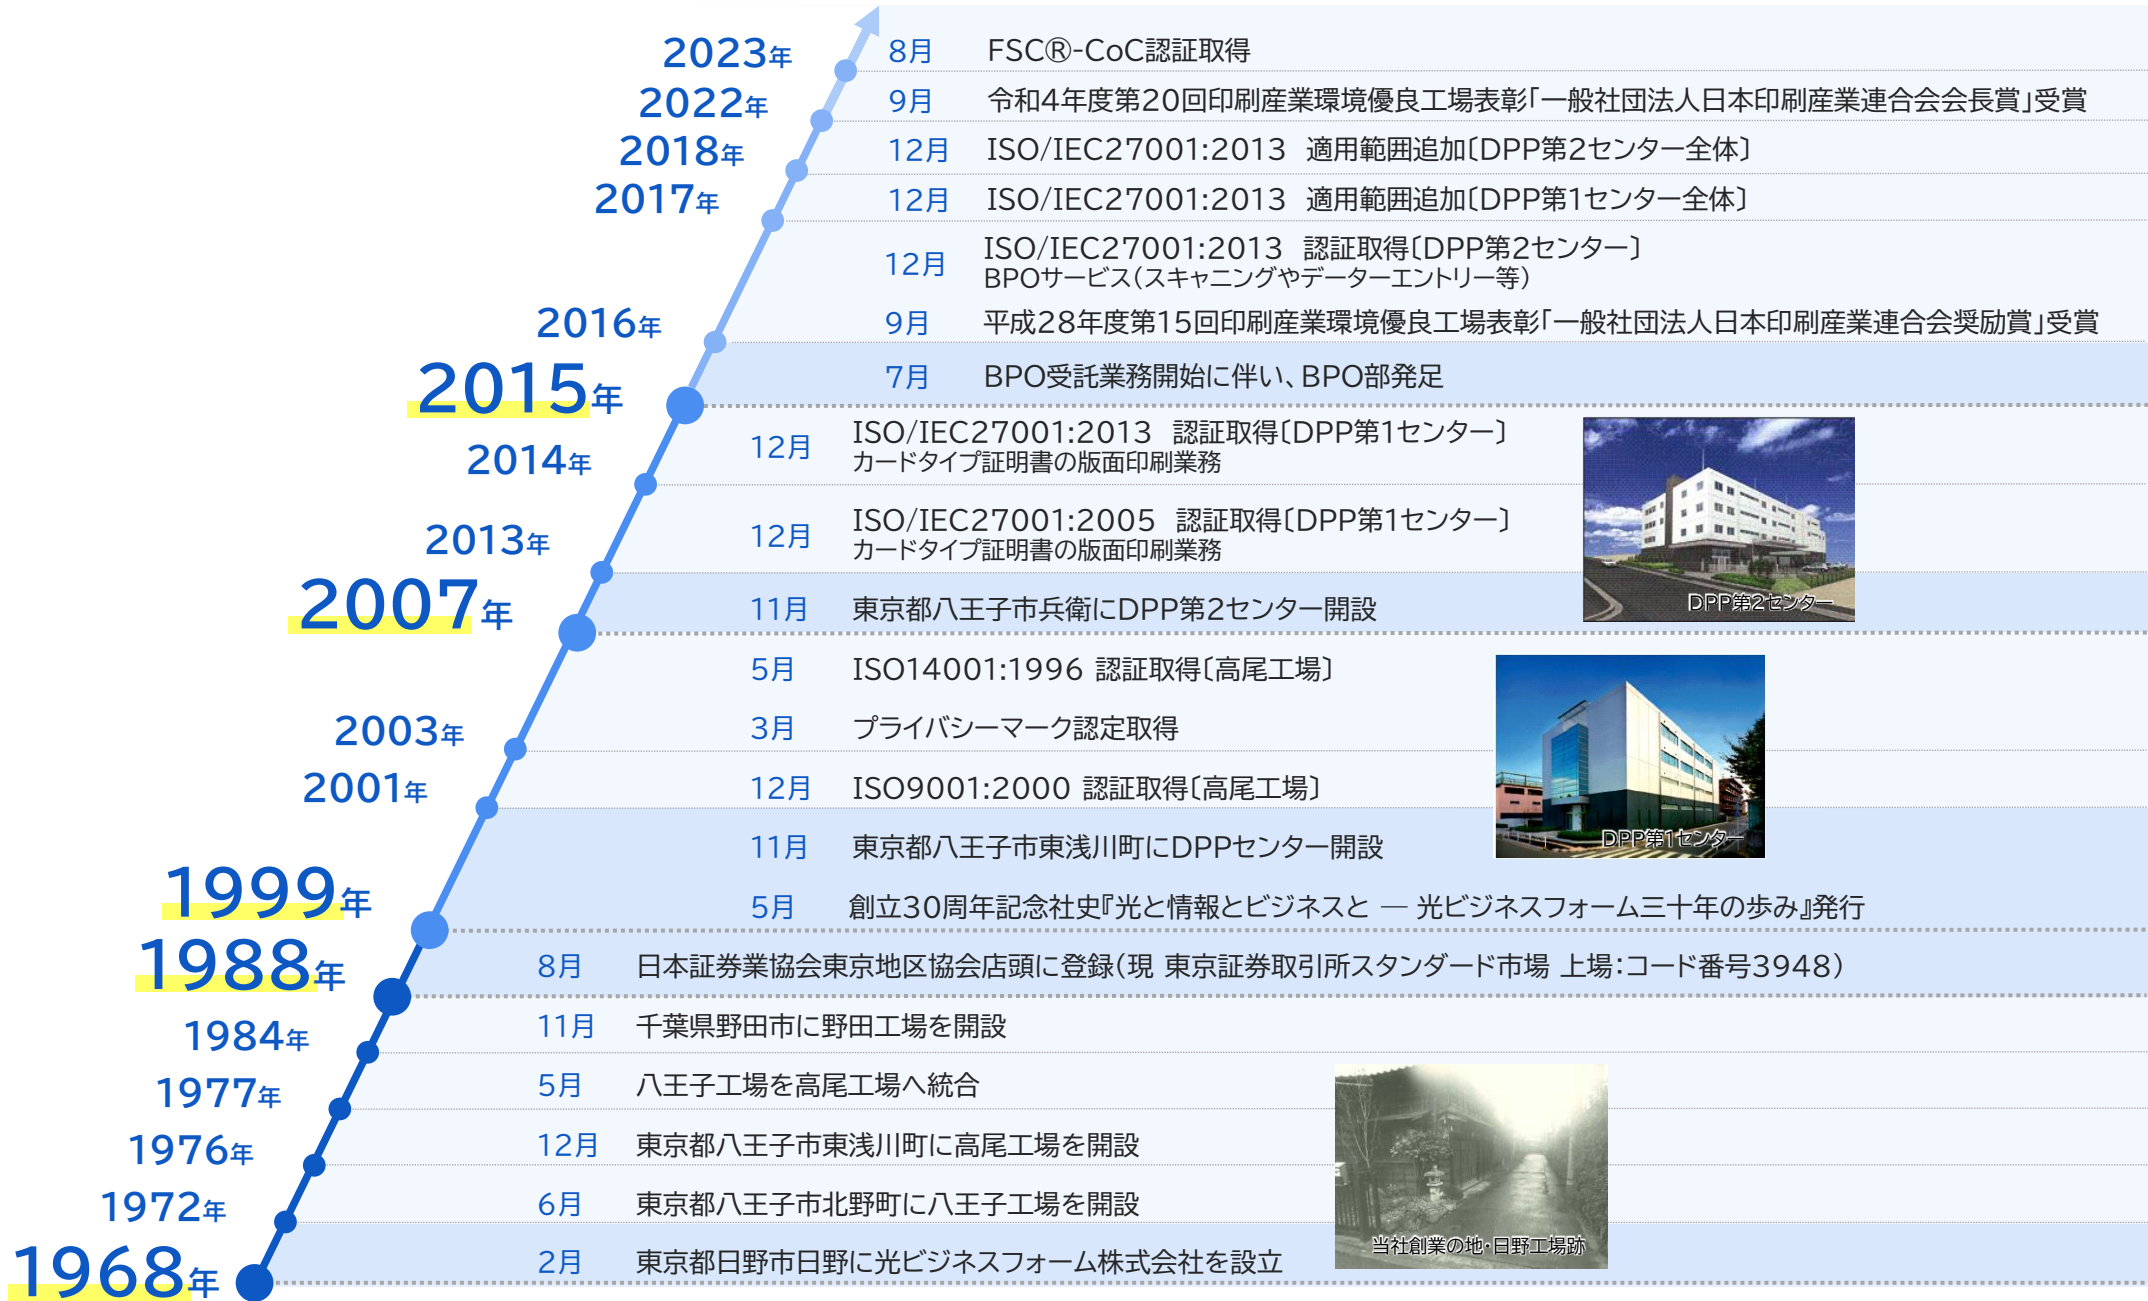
2023年 8月 FSC®-CoC認証取得

2022年 9月 令和4年度第20回印刷産業環境優良工場表彰「一般社団法人日本印刷産業連合会会長賞」受賞

2018年 12月 ISO/IEC27001:2013 適用範囲追加〔DPP第2センター全体〕

2017年 12月 ISO/IEC27001:2013 適用範囲追加〔DPP第1センター全体〕

12月 ISO/IEC27001:2013 認証取得〔DPP第2センター〕 BPOサービス(スキャニングやデーターエントリー等)

2016年 9月 平成28年度第15回印刷産業環境優良工場表彰「一般社団法人日本印刷産業連合会奨励賞」受賞

2015年 7月 BPO受託業務開始に伴い、BPO部発足

2014年 12月 ISO/IEC27001:2013 認証取得〔DPP第1センター〕 カードタイプ証明書の版面印刷業務

2013年 12月 ISO/IEC27001:2005 認証取得〔DPP第1センター〕 カードタイプ証明書の版面印刷業務

2007年 11月 東京都八王子市兵衛にDPP第2センター開設

DPP第2センター

5月 ISO14001:1996 認証取得〔高尾工場〕

2003年 3月 プライバシーマーク認定取得

2001年 12月 ISO9001:2000 認証取得〔高尾工場〕

11月 東京都八王子市東浅川町にDPPセンター開設

DPP第1センター

1999年 5月 創立30周年記念社史『光と情報とビジネスと ― 光ビジネスフォーム三十年の歩み』発行

1988年 8月 日本証券業協会東京地区協会店頭に登録(現 東京証券取引所スタンダード市場 上場:コード番号3948)

1984年 11月 千葉県野田市に野田工場を開設

1977年 5月 八王子工場を高尾工場へ統合

1976年 12月 東京都八王子市東浅川町に高尾工場を開設

1972年 6月 東京都八王子市北野町に八王子工場を開設

1968年 2月 東京都日野市日野に光ビジネスフォーム株式会社を設立

当社創業の地・日野工場跡